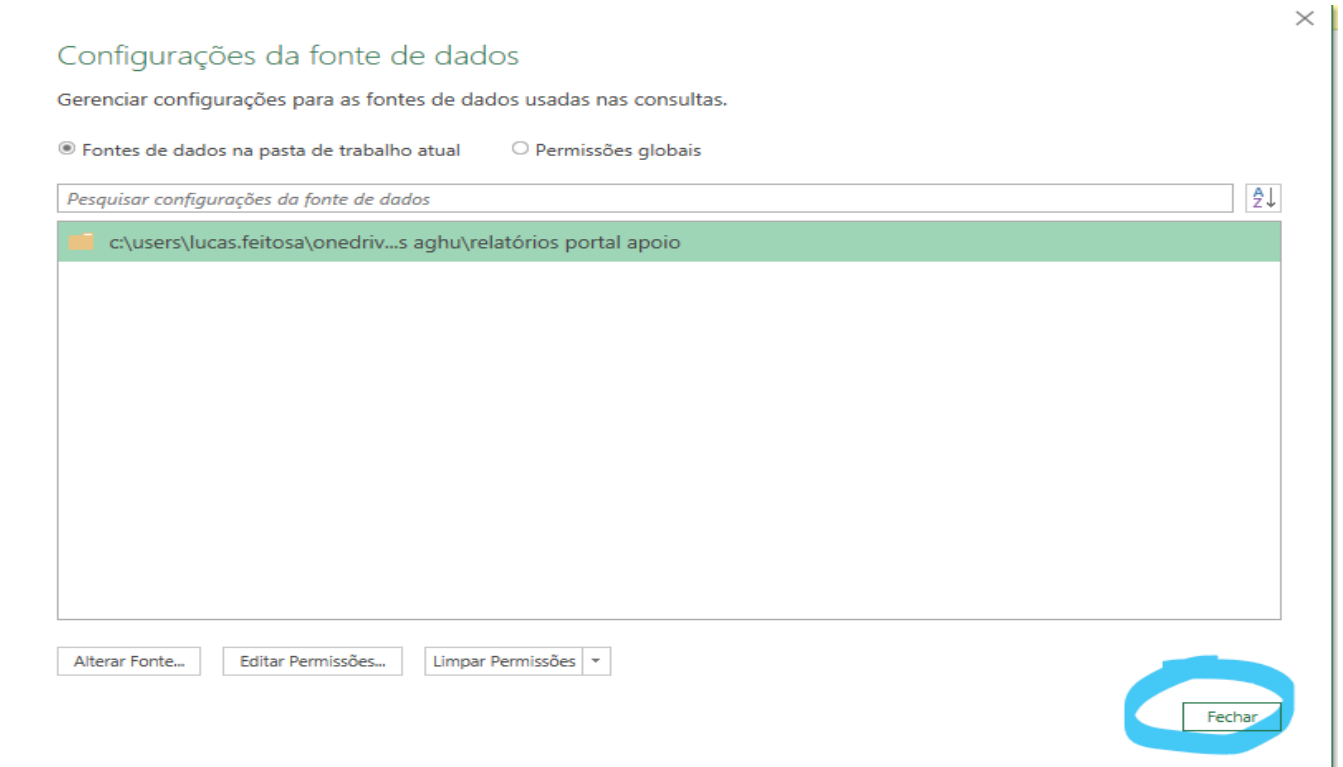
Configurações da fonte de dados

Gerenciar configurações para as fontes de dados usadas nas consultas.

Fontes de dados na pasta de trabalho atual

Permissões globais

Pesquisar configurações da fonte de dados

c:\users\lucas.feitosa\onedriv...s aghu\relatórios portal apoio

Alterar Fonte...

Editar Permissões...

Limpar Permissões

Fechar